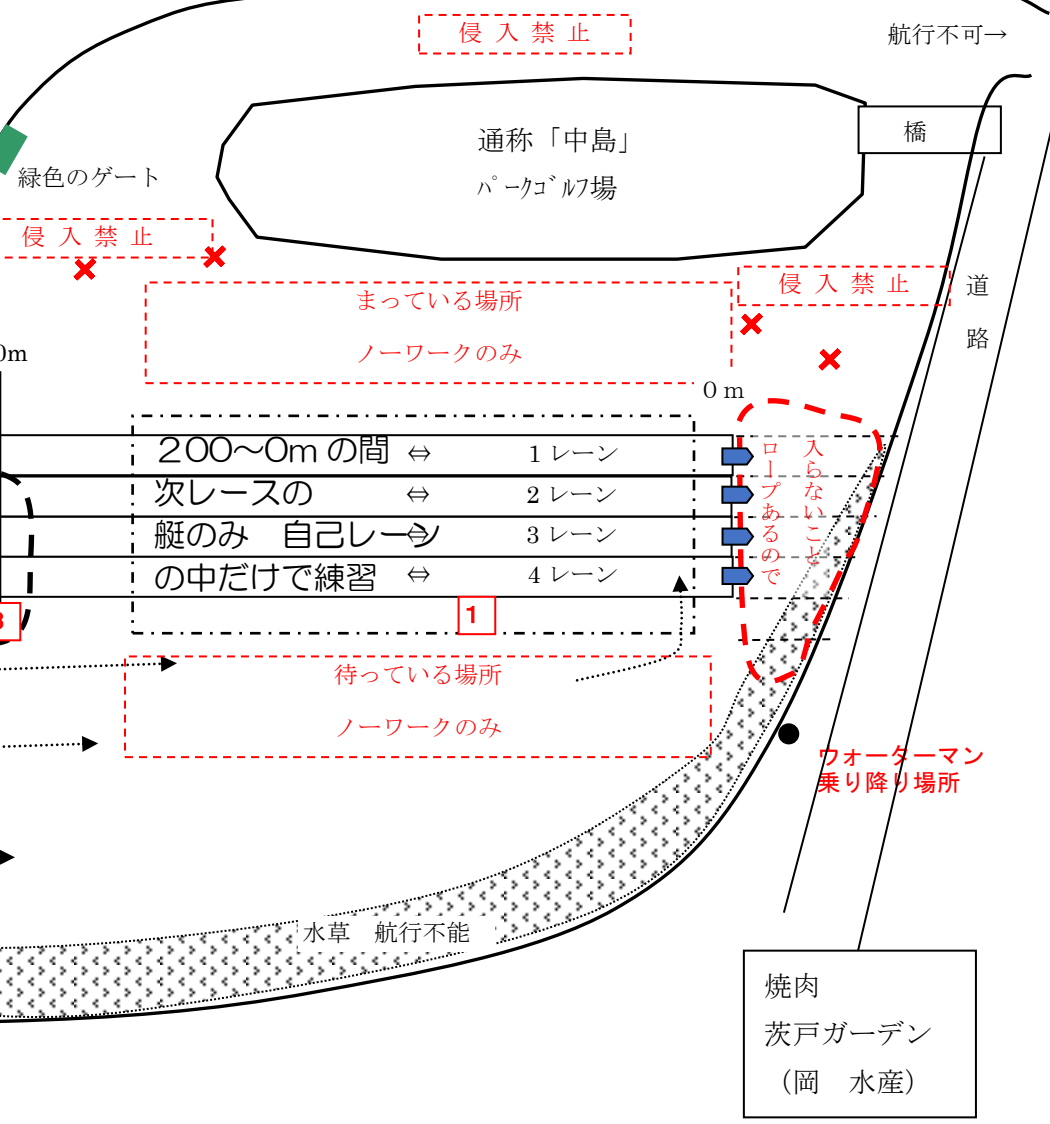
侵入禁止

航行不可→

通称「中島」
パークゴルフ場

橋

緑色のゲート

侵入禁止

侵入禁止

道路

まっている場所
ノーワークのみ

0m

0m

200～0mの間 ⇔ 1レーン
次レースの ⇔ 2レーン
艇のみ　自己レーン ⇔ 3レーン
の中だけで練習 ⇔ 4レーン

入らないこと
ロープあるので

3

1

待っている場所
ノーワークのみ

ウォーターマン
乗り降り場所

水草　航行不能

焼肉
茨戸ガーデン
（岡　水産）